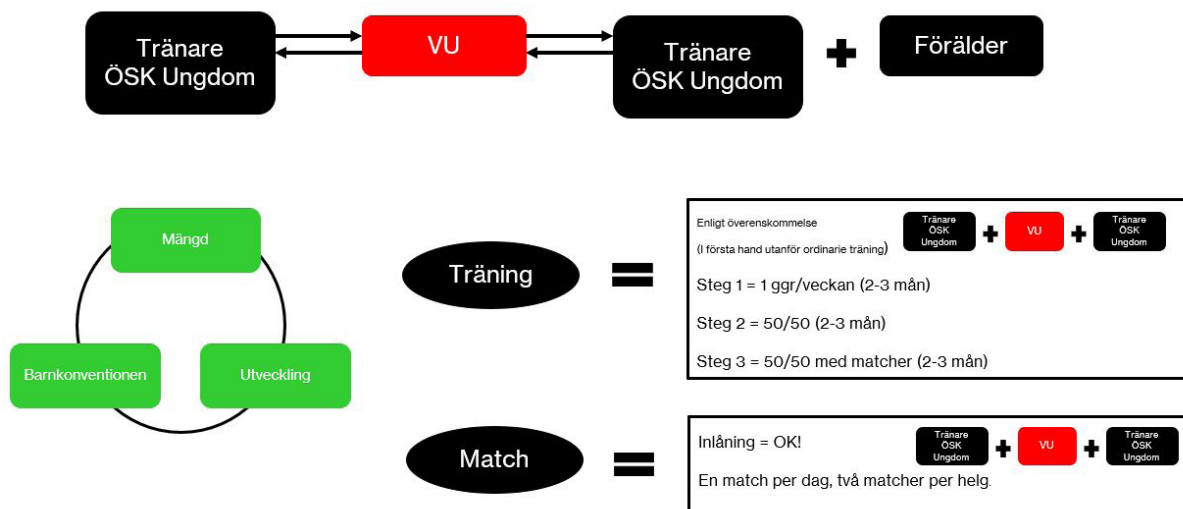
Tränare ÖSK Ungdom

VU

Tränare ÖSK Ungdom

Förälder

Mängd

Barnkonventionen

Utveckling

Träning

Enligt överenskommelse

(I första hand utanför ordinarie träning)

Tränare ÖSK Ungdom

VU

Tränare ÖSK Ungdom

Steg 1 = 1 ggr/veckan (2-3 mån)

Steg 2 = 50/50 (2-3 mån)

Steg 3 = 50/50 med matcher (2-3 mån)

Match

Inlåning = OK!

Tränare ÖSK Ungdom

VU

Tränare ÖSK Ungdom

En match per dag, två matcher per helg.